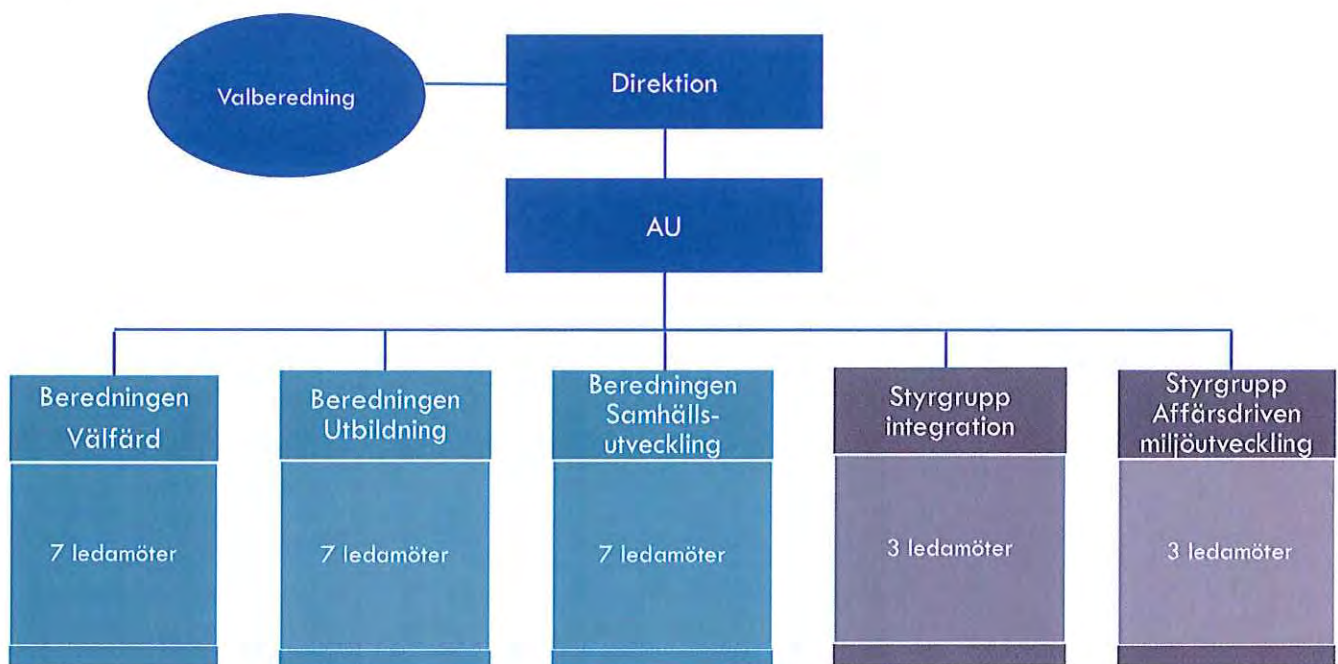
Valberedning

Direktion

AU

Beredningen Välfärd

7 ledamöter

Beredningen Utbildning

7 ledamöter

Beredningen Samhällsutveckling

7 ledamöter

Styrgrupp integration

3 ledamöter

Styrgrupp Affärsdriven miljöutveckling

3 ledamöter